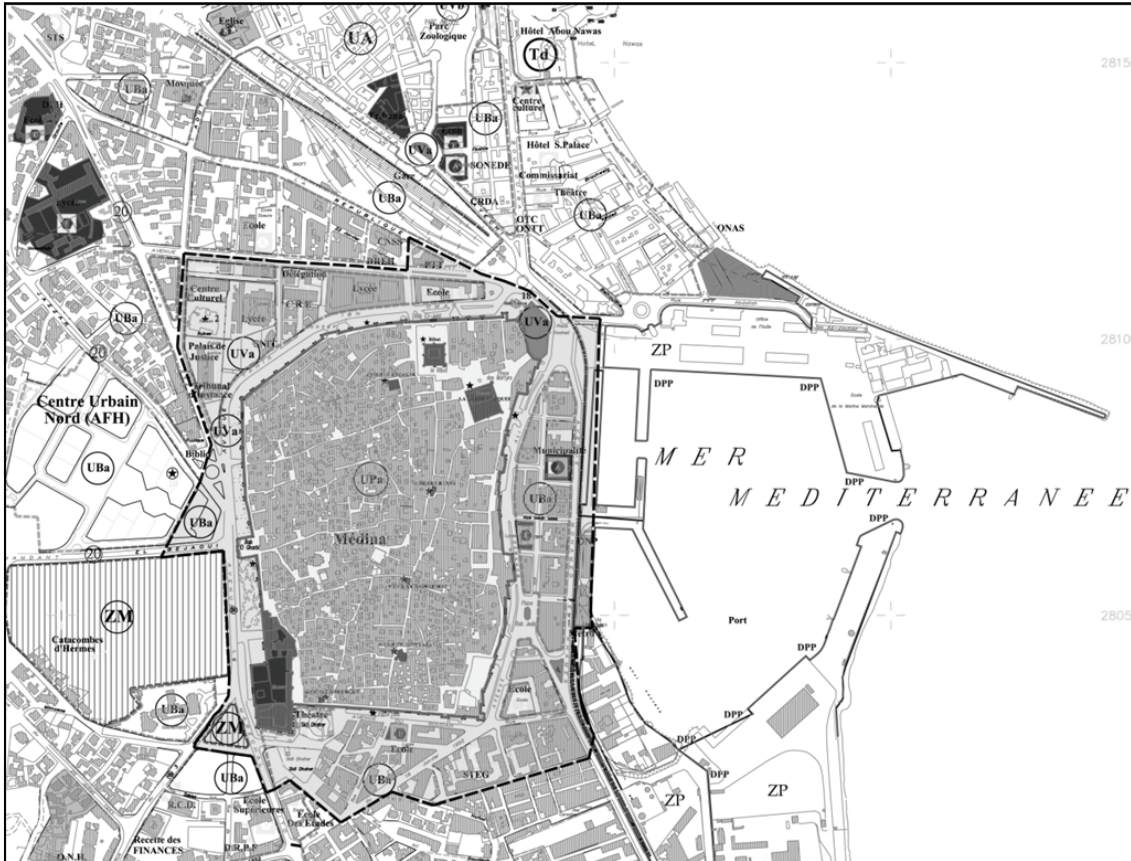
Eglise
UA
Parc Zoologique
Hôtel Abou Nawas
Td
2815
UBa
Mosquée
Centre culturel
UBa
UVa
SONEDE
Hôtel S.Palace
Commissariat
Théatre
Gare
UBa
CRDA
OTC
ONTT
UBa
ONAS
20
Ecole
CNSS
Délégation
Lycée
Ecole
Centre Culturel
C.R.E.
UVa
UBa
Lycée
2810
Palais de Justice
UVa
ZP
DPP
DPP
Tribunal
20
Centre Urbain Nord (AFH)
UVa
MER
Municipalité
UBa
UPa
UBa
MEDITERRANEE
DPP
DPP
UBa
Médina
20
ZM
Catacombes d'Hermes
2805
Port
DPP
Ecole
UBa
ZM
Théatre
DPP
Ecole
DPP
UBa
STEG
UBa
DPP
ZP
ZP
R.C.D.
Ecole Supérieure
Recette des FINANCES
O.N.I.